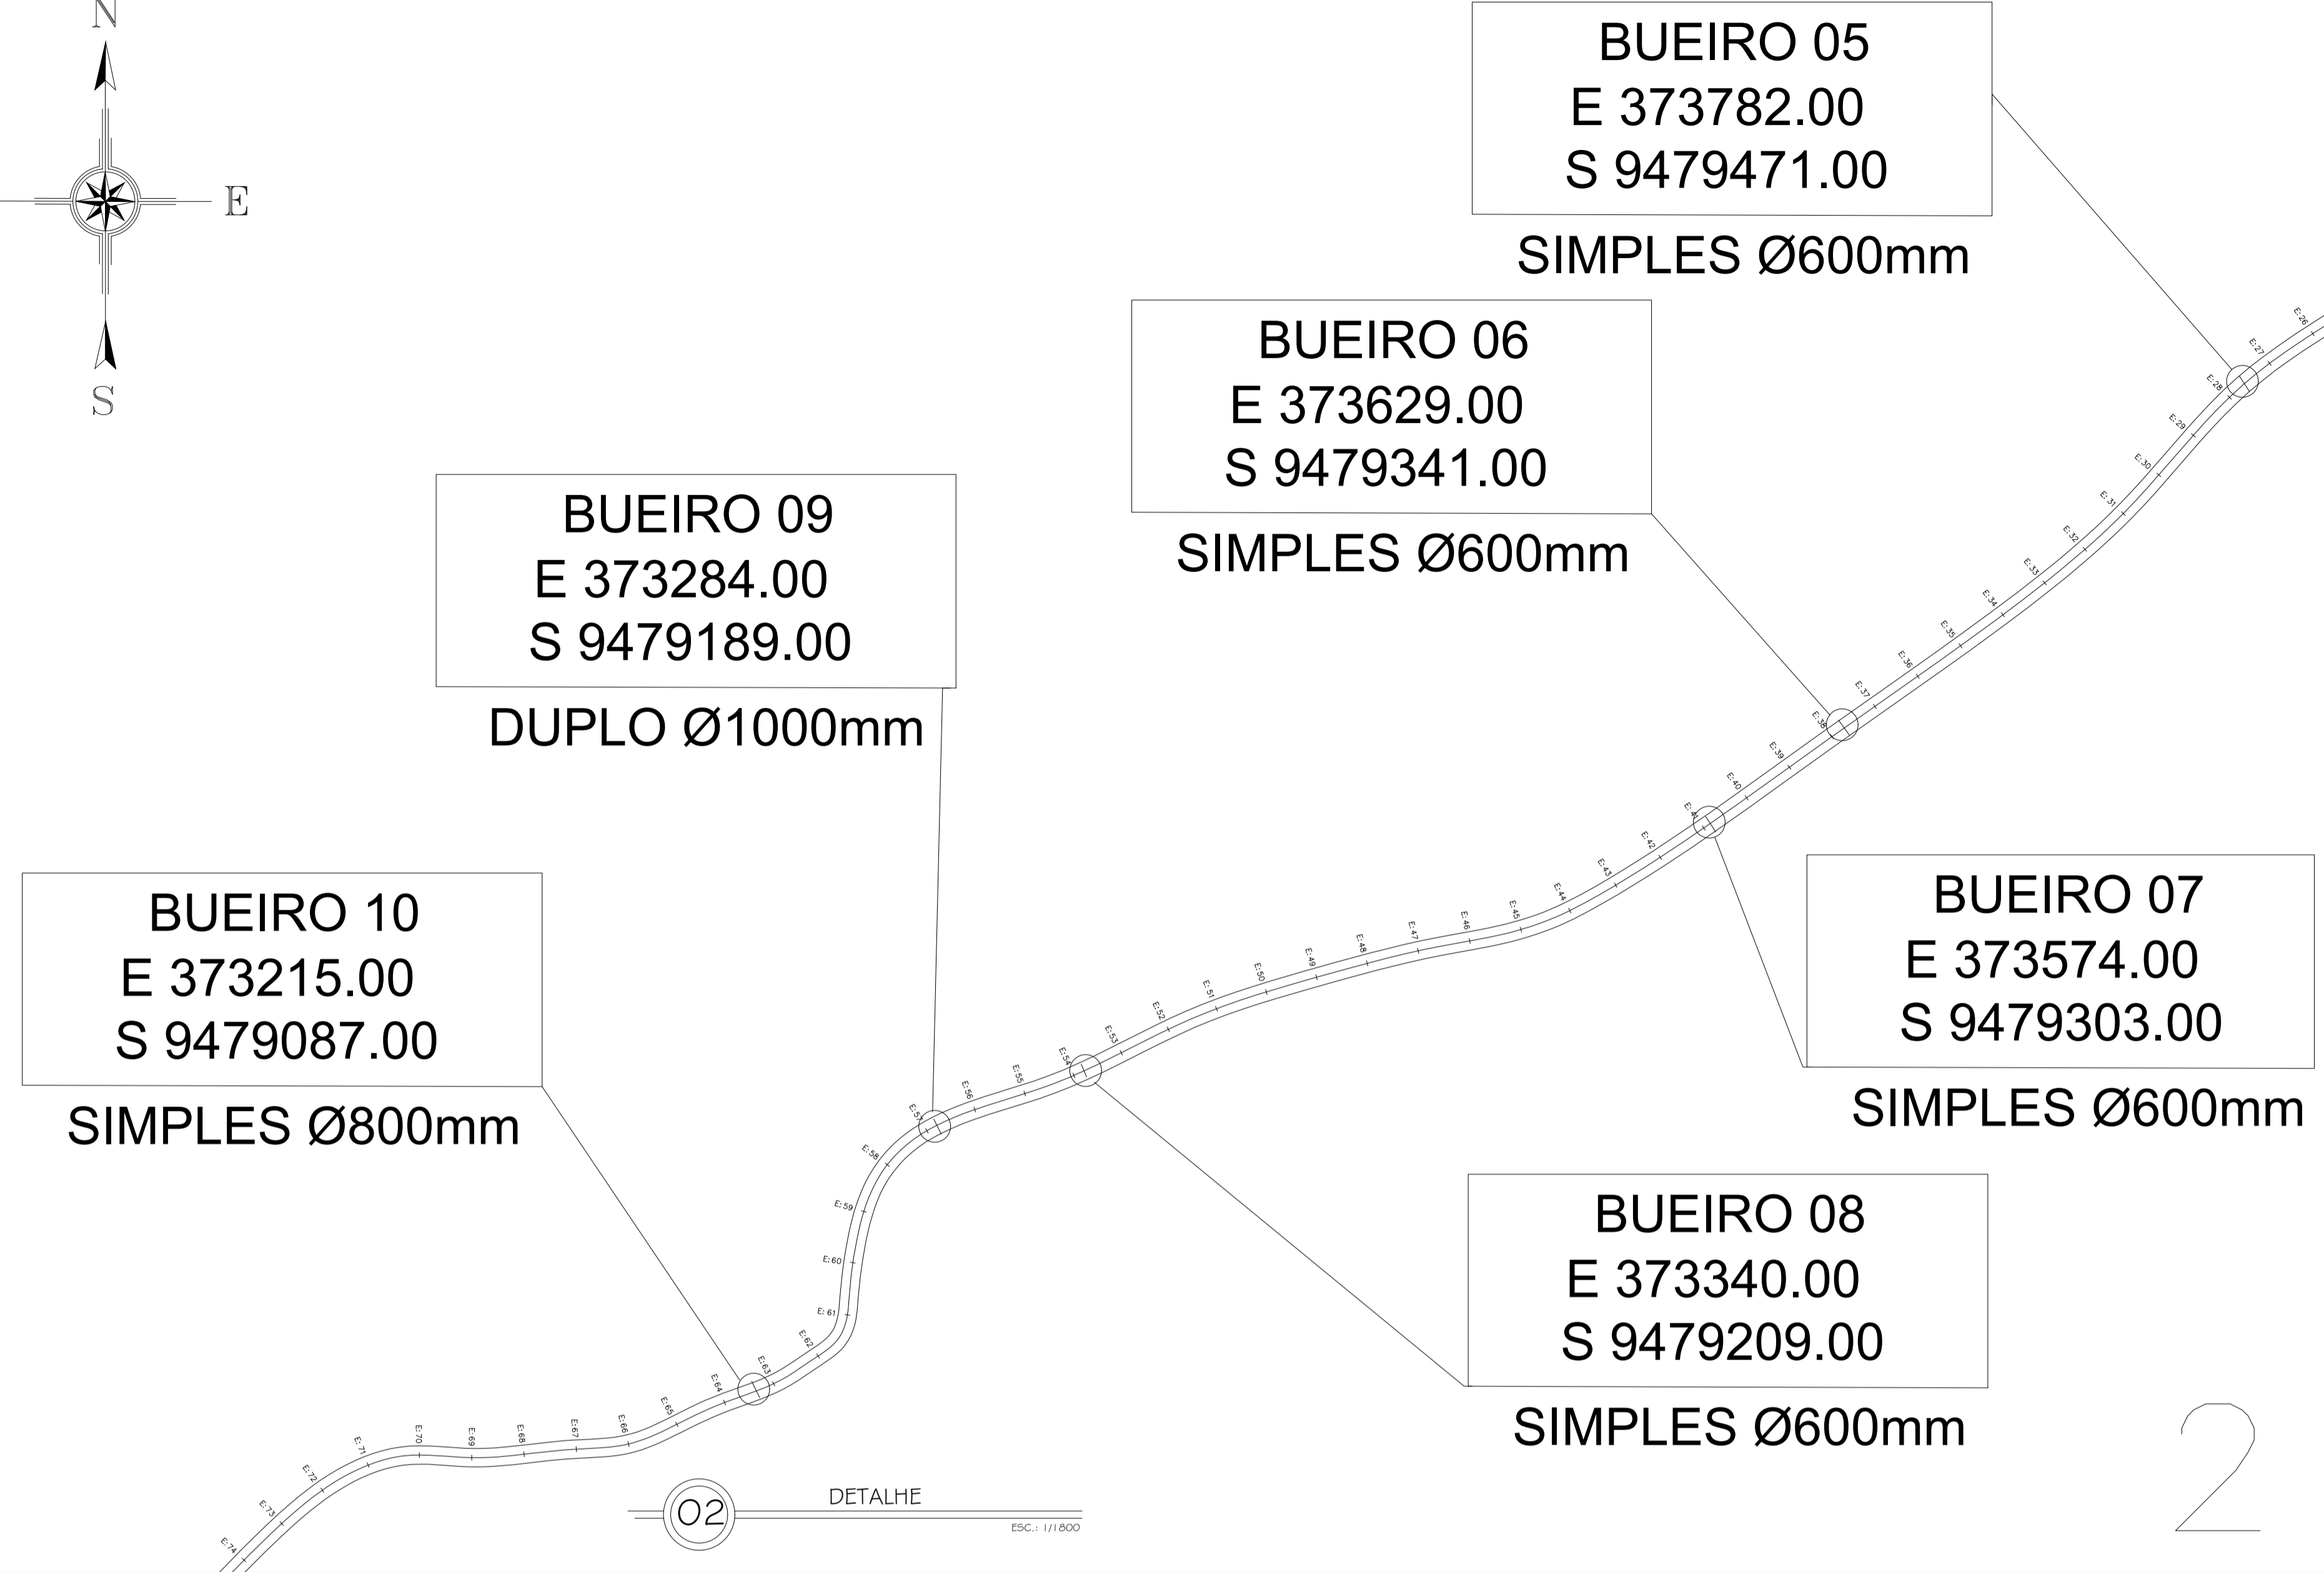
N

E

S

BUEIRO 05
E 373782.00
S 9479471.00
SIMPLES Ø600mm

BUEIRO 06
E 373629.00
S 9479341.00
SIMPLES Ø600mm

BUEIRO 09
E 373284.00
S 9479189.00
DUPLO Ø1000mm

BUEIRO 10
E 373215.00
S 9479087.00
SIMPLES Ø800mm

BUEIRO 07
E 373574.00
S 9479303.00
SIMPLES Ø600mm

BUEIRO 08
E 373340.00
S 9479209.00
SIMPLES Ø600mm

E:26 E:27 E:28 E:29 E:30 E:31 E:32 E:33 E:34 E:35 E:36 E:37 E:38 E:39 E:40 E:41 E:42 E:43 E:44 E:45 E:46 E:47 E:48 E:49 E:50 E:51 E:52 E:53 E:54 E:55 E:56 E:57 E:58 E:59 E:60 E:61 E:62 E:63 E:64 E:65 E:66 E:67 E:68 E:69 E:70 E:71 E:72 E:73 E:74

02
DETALHE
ESC.: 1/1800

2